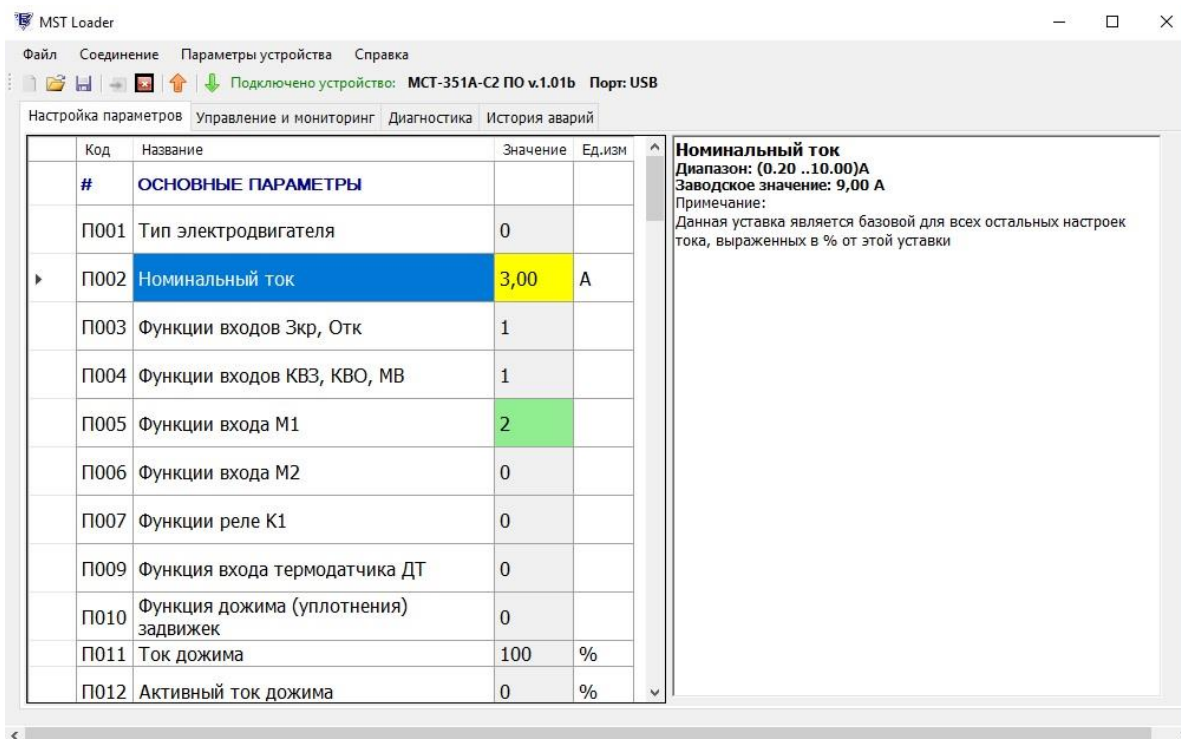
MST Loader

Файл Соединение Параметры устройства Справка

Подключено устройство: МСТ-351А-С2 ПО v.1.01b Порт: USB

Настройка параметров | Управление и мониторинг | Диагностика | История аварий

| | Код | Название | Значение | Ед.изм |
|---|---|---|---|---|
| | # | ОСНОВНЫЕ ПАРАМЕТРЫ | | |
| | П001 | Тип электродвигателя | 0 | |
| ▸ | П002 | Номинальный ток | 3,00 | А |
| | П003 | Функции входов Зкр, Отк | 1 | |
| | П004 | Функции входов КВЗ, КВО, МВ | 1 | |
| | П005 | Функции входа М1 | 2 | |
| | П006 | Функции входа М2 | 0 | |
| | П007 | Функции реле К1 | 0 | |
| | П009 | Функция входа термодатчика ДТ | 0 | |
| | П010 | Функция дожима (уплотнения) задвижек | 0 | |
| | П011 | Ток дожима | 100 | % |
| | П012 | Активный ток дожима | 0 | % |

Номинальный ток
Диапазон: (0.20 ..10.00)А
Заводское значение: 9,00 А
Примечание:
Данная уставка является базовой для всех остальных настроек тока, выраженных в % от этой уставки